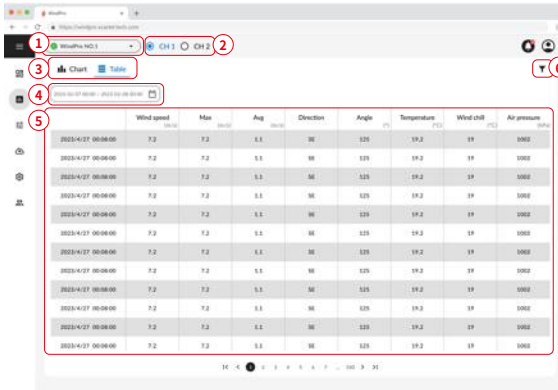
WindPro

https://windpro.scarlet-tech.com

1 WindPro NO.1 CH 1 CH 2 2

3 Chart Table

4 2023-04-27 00:00 ~ 2023-04-28 00:00

5

| | Wind speed (m/s) | Max (m/s) | Avg (m/s) | Direction | Angle (°) | Temperature (°C) | Wind chill (°C) | Air pressure (hPa) |
|---|---|---|---|---|---|---|---|---|
| 2023/4/27 00:08:00 | 7.2 | 7.2 | 1.1 | SE | 125 | 19.2 | 19 | 1002 |
| 2023/4/27 00:08:00 | 7.2 | 7.2 | 1.1 | SE | 125 | 19.2 | 19 | 1002 |
| 2023/4/27 00:08:00 | 7.2 | 7.2 | 1.1 | SE | 125 | 19.2 | 19 | 1002 |
| 2023/4/27 00:08:00 | 7.2 | 7.2 | 1.1 | SE | 125 | 19.2 | 19 | 1002 |
| 2023/4/27 00:08:00 | 7.2 | 7.2 | 1.1 | SE | 125 | 19.2 | 19 | 1002 |
| 2023/4/27 00:08:00 | 7.2 | 7.2 | 1.1 | SE | 125 | 19.2 | 19 | 1002 |
| 2023/4/27 00:08:00 | 7.2 | 7.2 | 1.1 | SE | 125 | 19.2 | 19 | 1002 |
| 2023/4/27 00:08:00 | 7.2 | 7.2 | 1.1 | SE | 125 | 19.2 | 19 | 1002 |
| 2023/4/27 00:08:00 | 7.2 | 7.2 | 1.1 | SE | 125 | 19.2 | 19 | 1002 |
| 2023/4/27 00:08:00 | 7.2 | 7.2 | 1.1 | SE | 125 | 19.2 | 19 | 1002 |
| 2023/4/27 00:08:00 | 7.2 | 7.2 | 1.1 | SE | 125 | 19.2 | 19 | 1002 |
| 2023/4/27 00:08:00 | 7.2 | 7.2 | 1.1 | SE | 125 | 19.2 | 19 | 1002 |
| 2023/4/27 00:08:00 | 7.2 | 7.2 | 1.1 | SE | 125 | 19.2 | 19 | 1002 |

1 2 3 4 5 6 7 ... 100